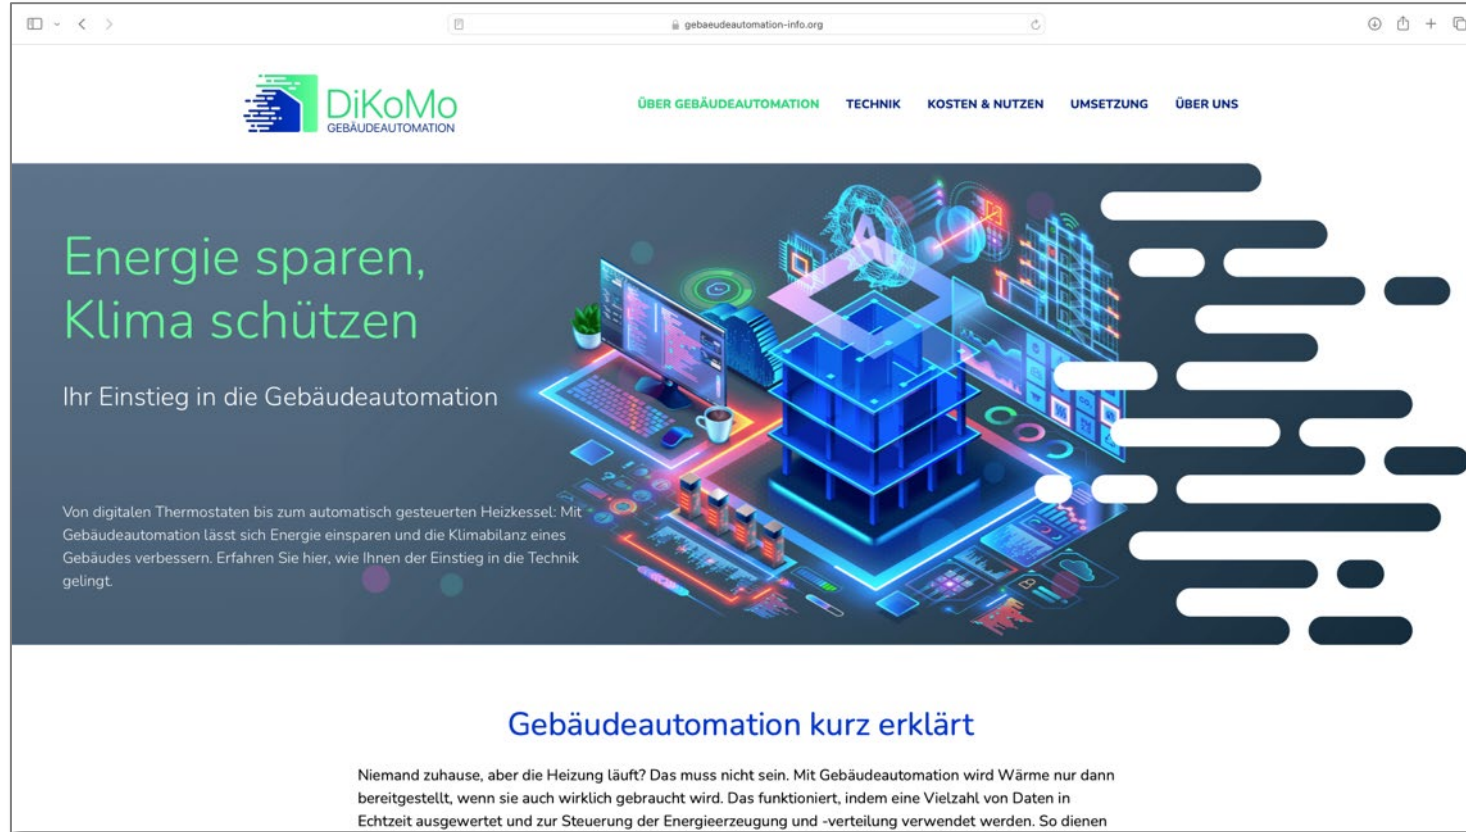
gebaeudeautomation-info.org

DiKoMo
GEBÄUDEAUTOMATION

ÜBER GEBÄUDEAUTOMATION TECHNIK KOSTEN & NUTZEN UMSETZUNG ÜBER UNS

Energie sparen, Klima schützen

Ihr Einstieg in die Gebäudeautomation

Von digitalen Thermostaten bis zum automatisch gesteuerten Heizkessel: Mit Gebäudeautomation lässt sich Energie einsparen und die Klimabilanz eines Gebäudes verbessern. Erfahren Sie hier, wie Ihnen der Einstieg in die Technik gelingt.

Gebäudeautomation kurz erklärt

Niemand zuhause, aber die Heizung läuft? Das muss nicht sein. Mit Gebäudeautomation wird Wärme nur dann bereitgestellt, wenn sie auch wirklich gebraucht wird. Das funktioniert, indem eine Vielzahl von Daten in Echtzeit ausgewertet und zur Steuerung der Energieerzeugung und -verteilung verwendet werden. So dienen